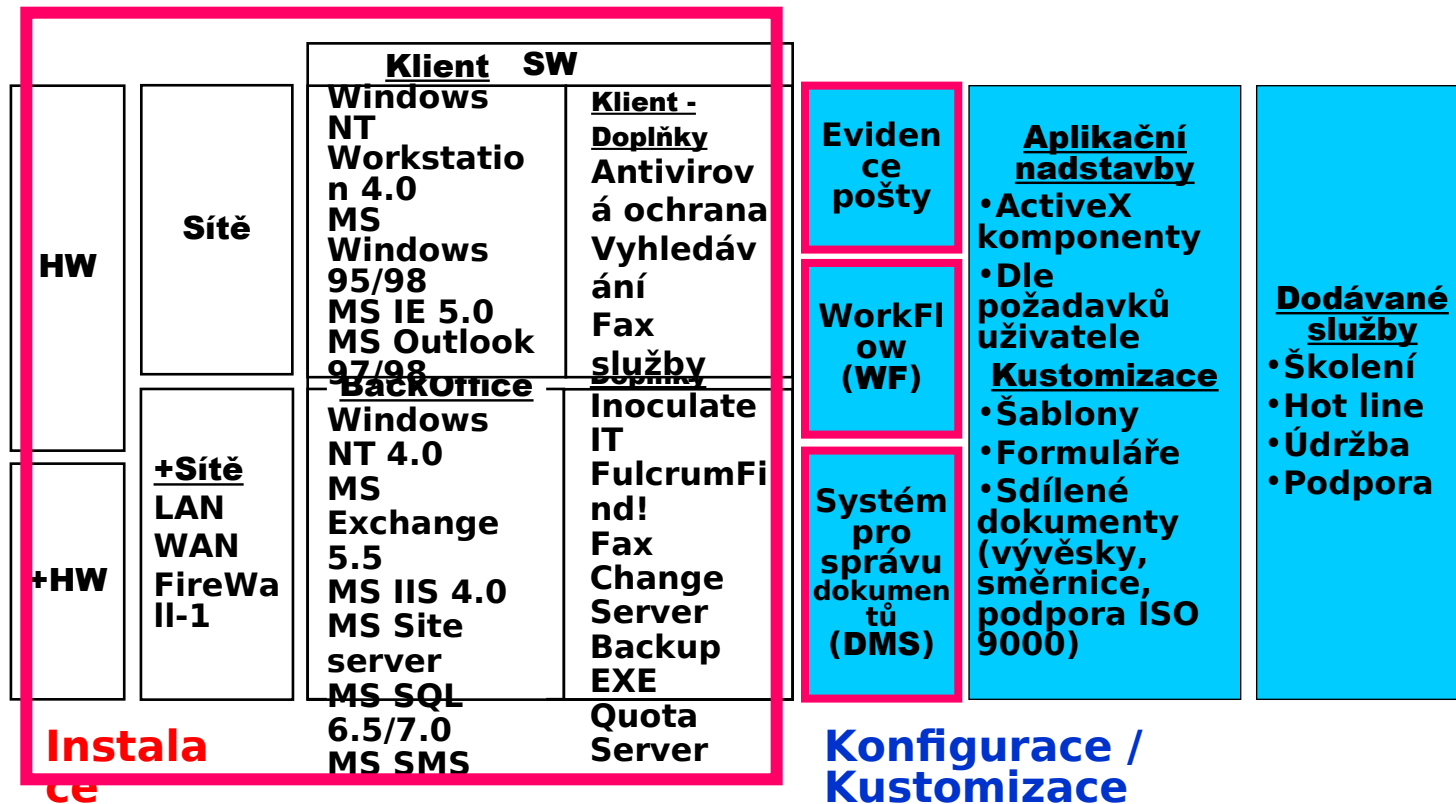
Klient SW

HW

Sítě

Windows NT Workstation 4.0
MS Windows 95/98
MS IE 5.0
MS Outlook 97/98

Klient - Doplňky
Antivirová ochrana
Vyhledávání
Fax služby

+HW

+Sítě
LAN
WAN
FireWall-1

BackOffice
Windows NT 4.0
MS Exchange 5.5
MS IIS 4.0
MS Site server
MS SQL 6.5/7.0
MS SMS

Doplňky
Inoculate IT
FulcrumFind!
Fax Change Server
Backup EXE
Quota Server

Instalace

Evidence pošty

WorkFlow (WF)

Systém pro správu dokumentů (DMS)

Aplikační nadstavby
•ActiveX komponenty
•Dle požadavků uživatele
Kustomizace
•Šablony
•Formuláře
•Sdílené dokumenty (vývěsky, směrnice, podpora ISO 9000)

Dodávané služby
•Školení
•Hot line
•Údržba
•Podpora

Konfigurace / Kustomizace